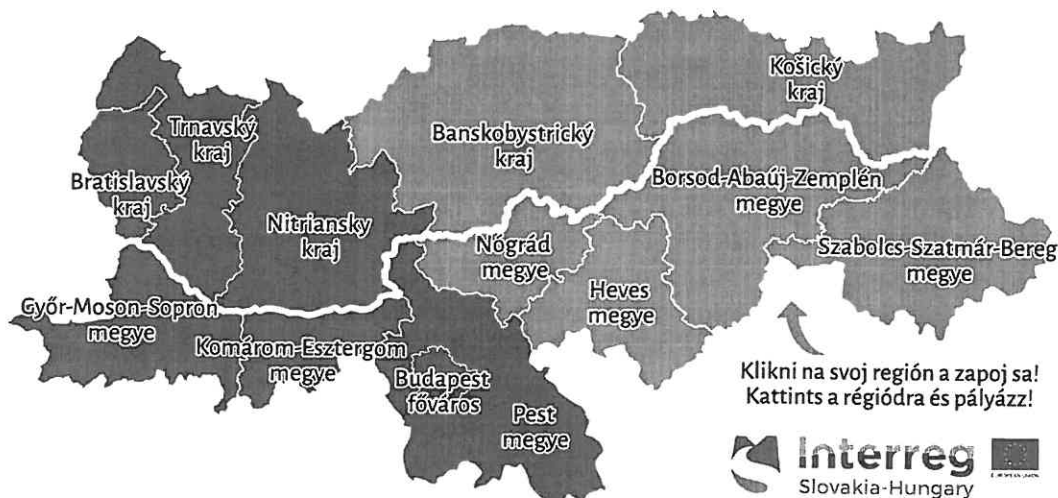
Košický kraj

Trnavský kraj

Banskobystrický kraj

Bratislavský kraj

Nitriansky kraj

Borsod-Abaúj-Zemplén megye

Nógrád megye

Szabolcs-Szatmár-Bereg megye

Heves megye

Győr-Moson-Sopron megye

Komárom-Esztergom megye

Budapest főváros

Pest megye

Klikni na svoj región a zapoj sa!
Kattints a régiódra és pályázz!

Interreg
Slovakia-Hungary